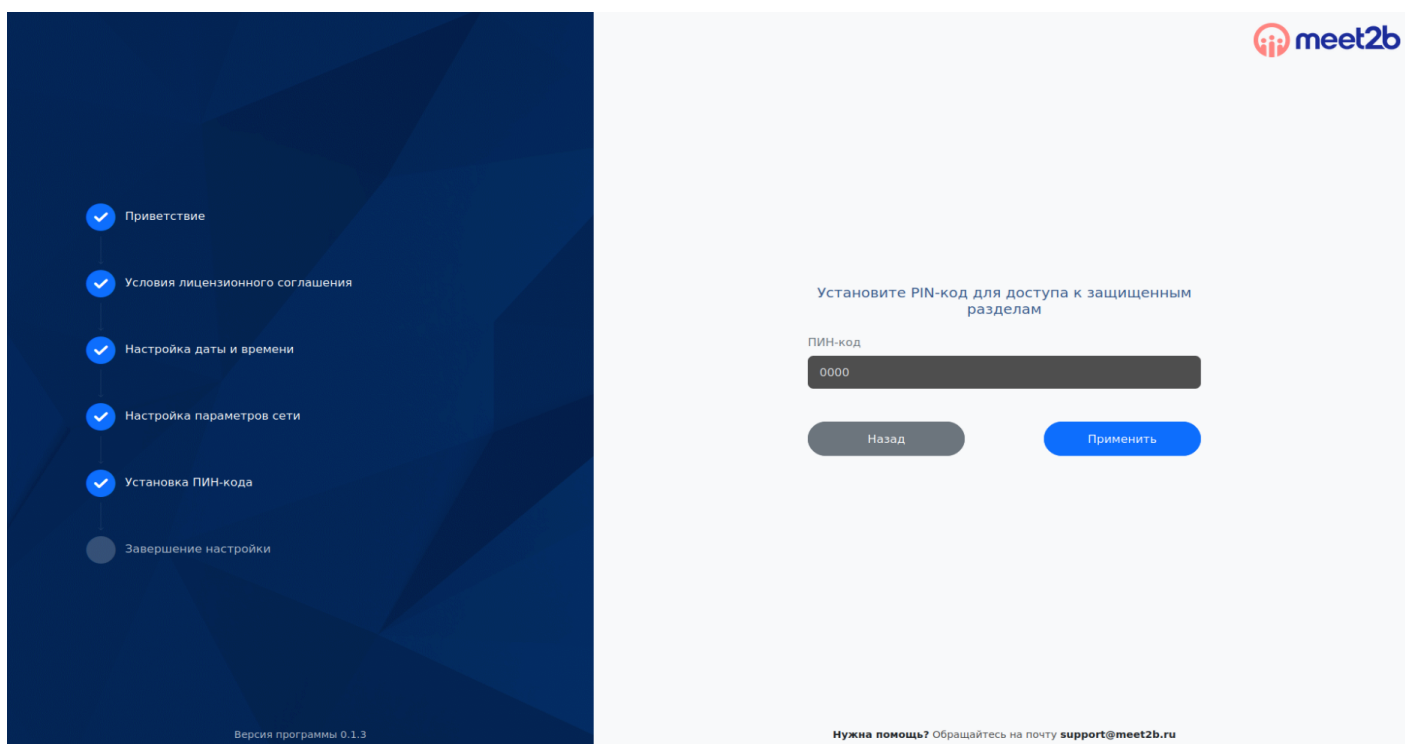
Приветствие

Условия лицензионного соглашения

Настройка даты и времени

Настройка параметров сети

Установка ПИН-кода

Завершение настройки

Версия программы 0.1.3

meet2b

Установите PIN-код для доступа к защищенным разделам

ПИН-код

0000

Назад

Применить

Нужна помощь? Обращайтесь на почту support@meet2b.ru